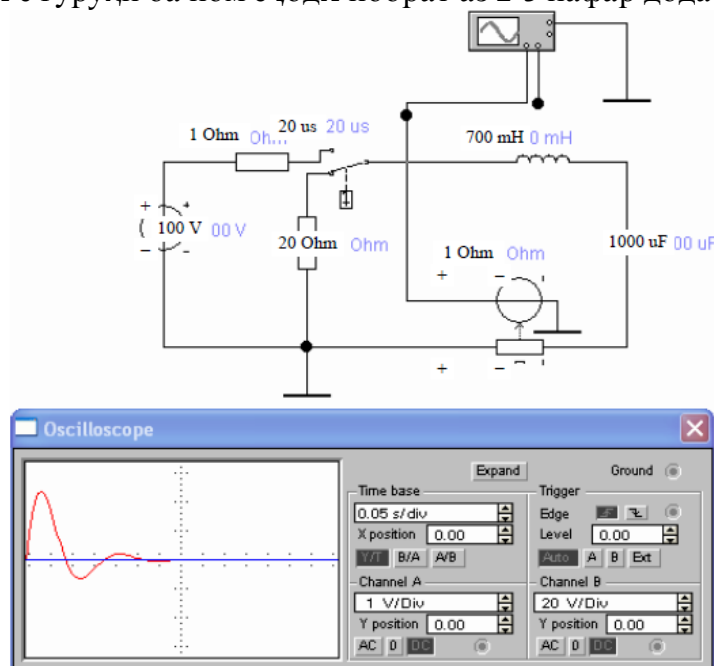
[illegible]

1 Ohm Oh...

20 us 20 us

700 mH 0 mH

100 V 00 V

20 Ohm Ohm

1 Ohm Ohm

1000 uF 00 uF

+
–
+
–
+
–

Oscilloscope

Expand

Ground

Time base

0.05 s/div

X position 0.00

Y/T B/A A/B

Trigger

Edge

Level 0.00

Auto A B Ext

Channel A

1 V/Div

Y position 0.00

AC 0 DC

Channel B

20 V/Div

Y position 0.00

AC 0 DC